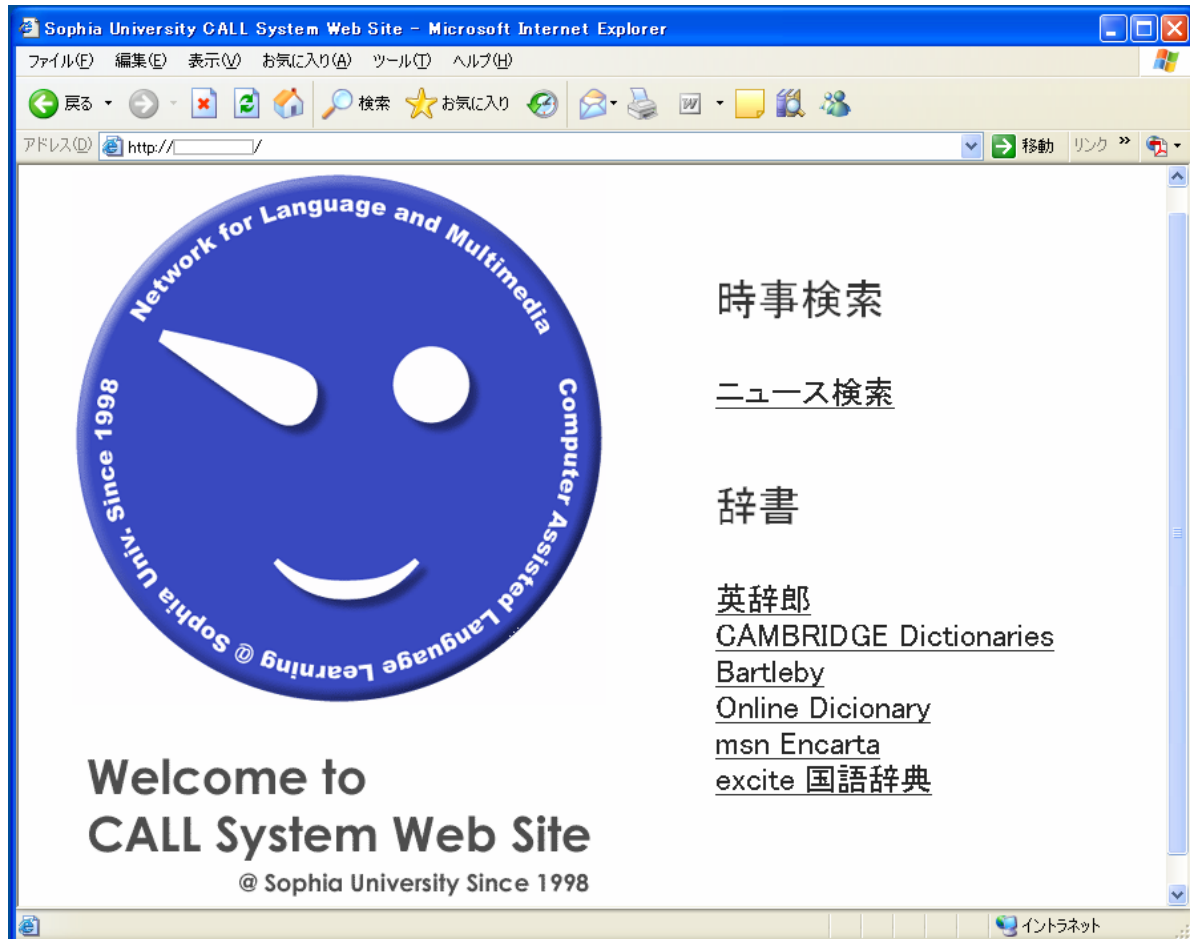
Sophia University CALL System Web Site - Microsoft Internet Explorer

ファイル(F) 編集(E) 表示(V) お気に入り(A) ツール(T) ヘルプ(H)

戻る 検索 お気に入り

アドレス(D) http:// / 移動 リンク

Network for Language and Multimedia Computer Assisted Language Learning @ Sophia Univ. Since 1998

Welcome to CALL System Web Site

@ Sophia University Since 1998

時事検索

ニュース検索

辞書

英辞郎
CAMBRIDGE Dictionaries
Bartleby
Online Dicionary
msn Encarta
excite 国語辞典

イントラネット